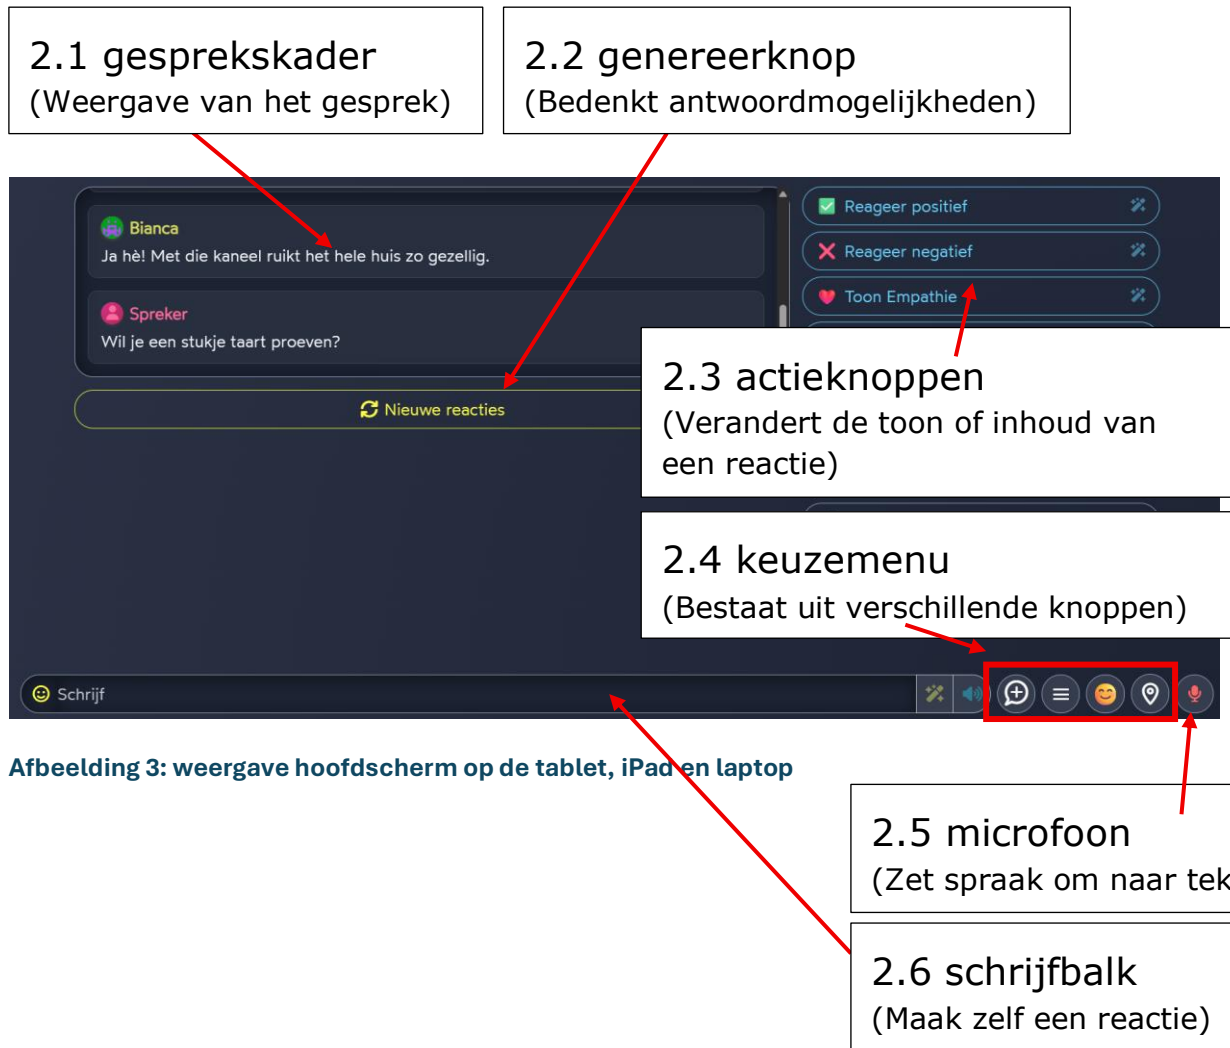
2.1 gesprekskader
(Weergave van het gesprek)

2.2 genereerknop
(Bedenkt antwoordmogelijkheden)

Bianca
Ja hè! Met die kaneel ruikt het hele huis zo gezellig.

Spreker
Wil je een stukje taart proeven?

Nieuwe reacties

Reageer positief

Reageer negatief

Toon Empathie

2.3 actieknoppen
(Verandert de toon of inhoud van een reactie)

2.4 keuzemenu
(Bestaat uit verschillende knoppen)

Schrijf

Afbeelding 3: weergave hoofdscherm op de tablet, iPad en laptop

2.5 microfoon
(Zet spraak om naar tek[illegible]

2.6 schrijfbalk
(Maak zelf een reactie)